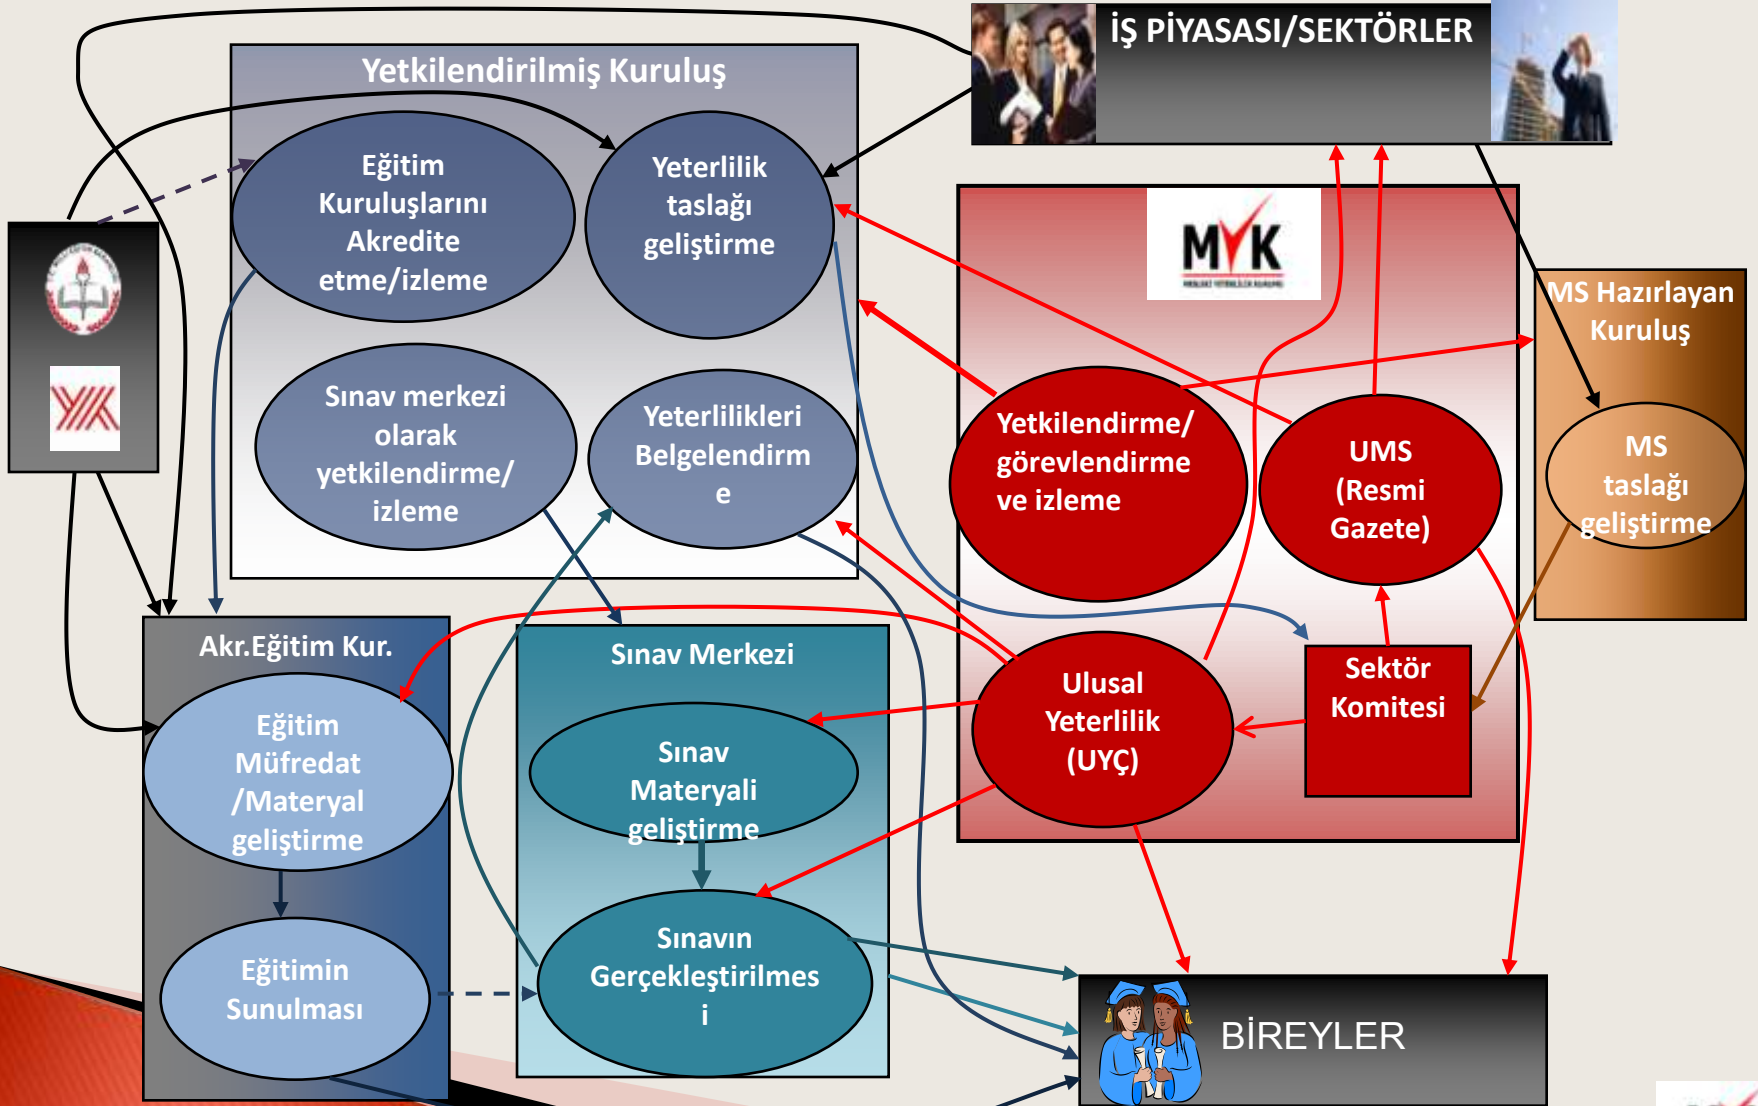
İŞ PİYASASI/SEKTÖRLER

Yetkilendirilmiş Kuruluş

Eğitim Kuruluşlarını Akredite etme/izleme

Yeterlilik taslağı geliştirme

Sınav merkezi olarak yetkilendirme/ izleme

Yeterlilikleri Belgelendirme

MYK

Yetkilendirme/ görevlendirme ve izleme

UMS (Resmi Gazete)

MS Hazırlayan Kuruluş

MS taslağı geliştirme

Akr.Eğitim Kur.

Eğitim Müfredat /Materyal geliştirme

Eğitimin Sunulması

Sınav Merkezi

Sınav Materyali geliştirme

Sınavın Gerçekleştirilmesi

Ulusal Yeterlilik (UYÇ)

Sektör Komitesi

BİREYLER